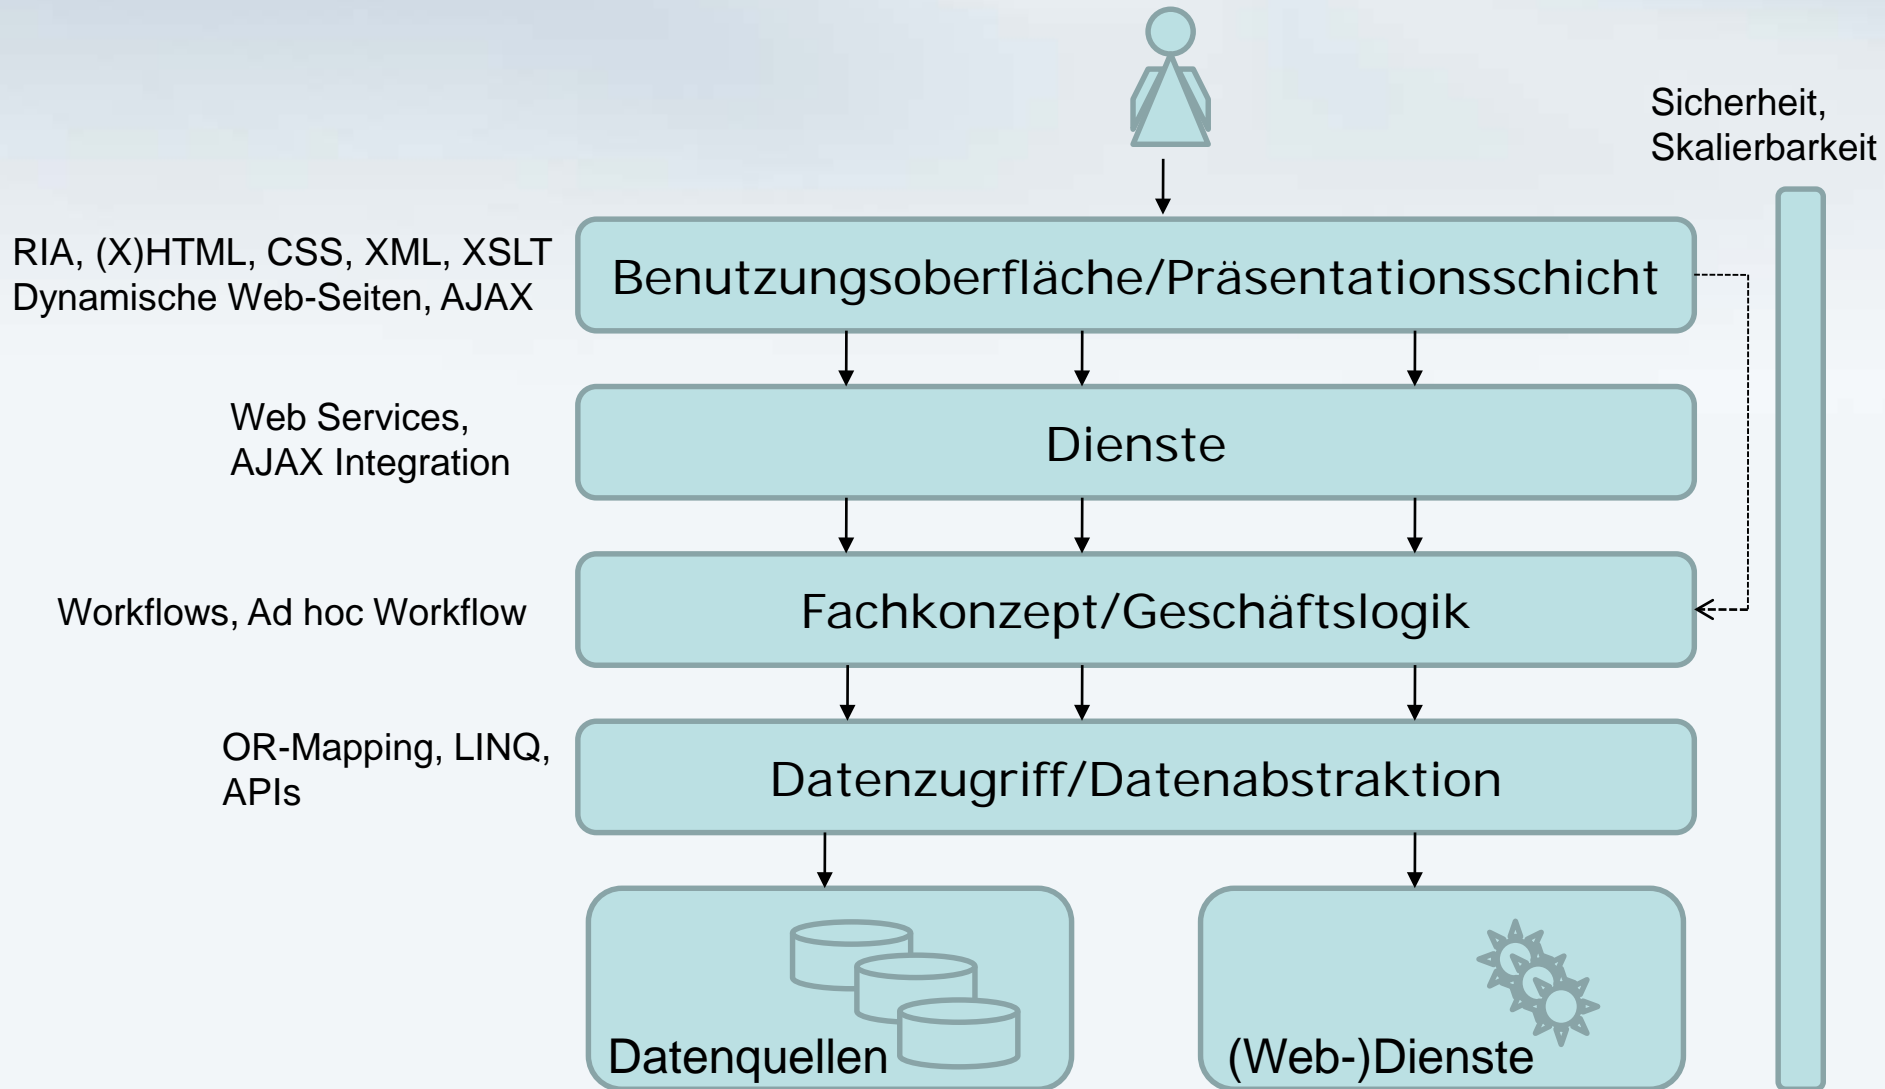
Sicherheit, Skalierbarkeit

RIA, (X)HTML, CSS, XML, XSLT
Dynamische Web-Seiten, AJAX

Benutzungsoberfläche/Präsentationsschicht

Web Services, AJAX Integration

Dienste

Workflows, Ad hoc Workflow

Fachkonzept/Geschäftslogik

OR-Mapping, LINQ, APIs

Datenzugriff/Datenabstraktion

Datenquellen

(Web-)Dienste